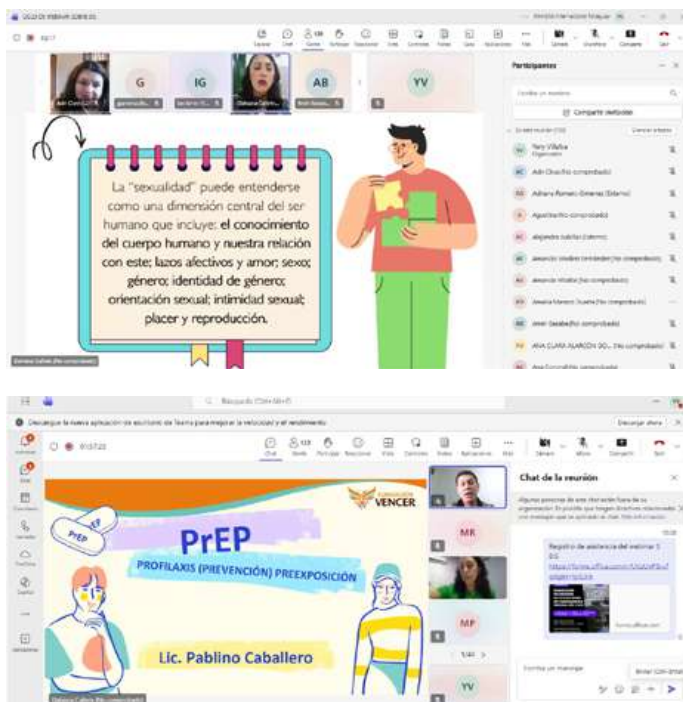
Participantes

G

IG

AB

YV

Compartir invitación

La "sexualidad" puede entenderse como una dimensión central del ser humano que incluye: el conocimiento del cuerpo humano y nuestra relación con este; lazos afectivos y amor; sexo; género; identidad de género; orientación sexual; intimidad sexual; placer y reproducción.

Yery Villalba
Organizador

Chat

Chat de la reunión

PrEP

PrEP

PROFILAXIS (PREVENCIÓN) PREEXPOSICIÓN

Lic. Pablino Caballero

VENCER

MR

MP

YV

Registro de asistencia del webinar

Escriba un mensaje